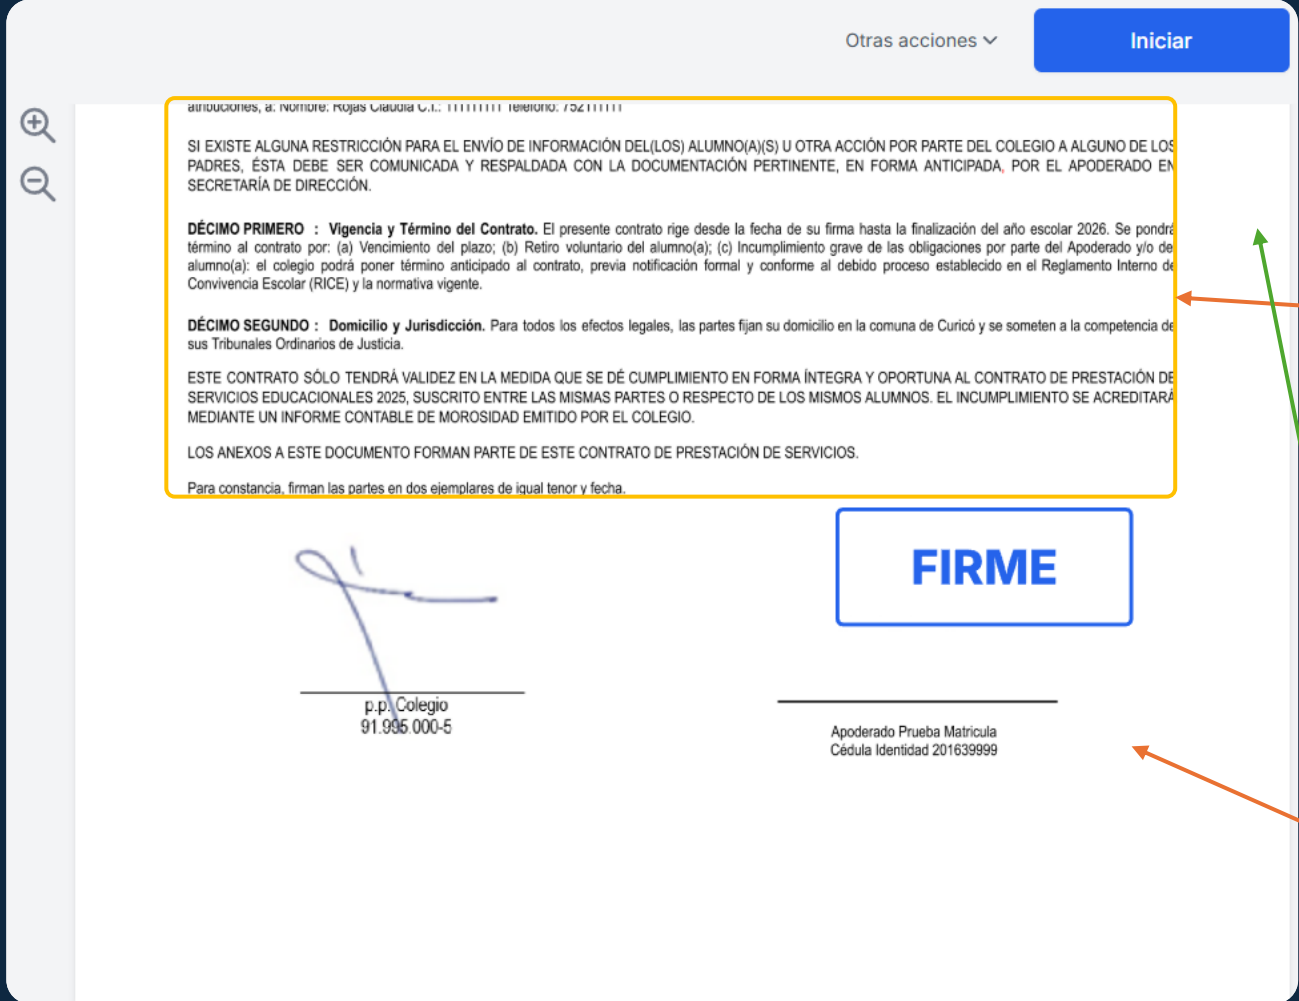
Otras acciones

Iniciar

atribuciones, a: Nombre: Rojas Claudia C.I.: 11111111 Teléfono: 75211111

SI EXISTE ALGUNA RESTRICCIÓN PARA EL ENVÍO DE INFORMACIÓN DEL(LOS) ALUMNO(A)(S) U OTRA ACCIÓN POR PARTE DEL COLEGIO A ALGUNO DE LOS PADRES, ÉSTA DEBE SER COMUNICADA Y RESPALDADA CON LA DOCUMENTACIÓN PERTINENTE, EN FORMA ANTICIPADA, POR EL APODERADO EN SECRETARÍA DE DIRECCIÓN.

DÉCIMO PRIMERO : Vigencia y Término del Contrato. El presente contrato rige desde la fecha de su firma hasta la finalización del año escolar 2026. Se pondrá término al contrato por: (a) Vencimiento del plazo; (b) Retiro voluntario del alumno(a); (c) Incumplimiento grave de las obligaciones por parte del Apoderado y/o del alumno(a): el colegio podrá poner término anticipado al contrato, previa notificación formal y conforme al debido proceso establecido en el Reglamento Interno de Convivencia Escolar (RICE) y la normativa vigente.

DÉCIMO SEGUNDO : Domicilio y Jurisdicción. Para todos los efectos legales, las partes fijan su domicilio en la comuna de Curicó y se someten a la competencia de sus Tribunales Ordinarios de Justicia.

ESTE CONTRATO SÓLO TENDRÁ VALIDEZ EN LA MEDIDA QUE SE DÉ CUMPLIMIENTO EN FORMA ÍNTEGRA Y OPORTUNA AL CONTRATO DE PRESTACIÓN DE SERVICIOS EDUCACIONALES 2025, SUSCRITO ENTRE LAS MISMAS PARTES O RESPECTO DE LOS MISMOS ALUMNOS. EL INCUMPLIMIENTO SE ACREDITARÁ MEDIANTE UN INFORME CONTABLE DE MOROSIDAD EMITIDO POR EL COLEGIO.

LOS ANEXOS A ESTE DOCUMENTO FORMAN PARTE DE ESTE CONTRATO DE PRESTACIÓN DE SERVICIOS.

Para constancia, firman las partes en dos ejemplares de igual tenor y fecha.

FIRME

p.p. Colegio
91.995.000-5

Apoderado Prueba Matricula
Cédula Identidad 201639999